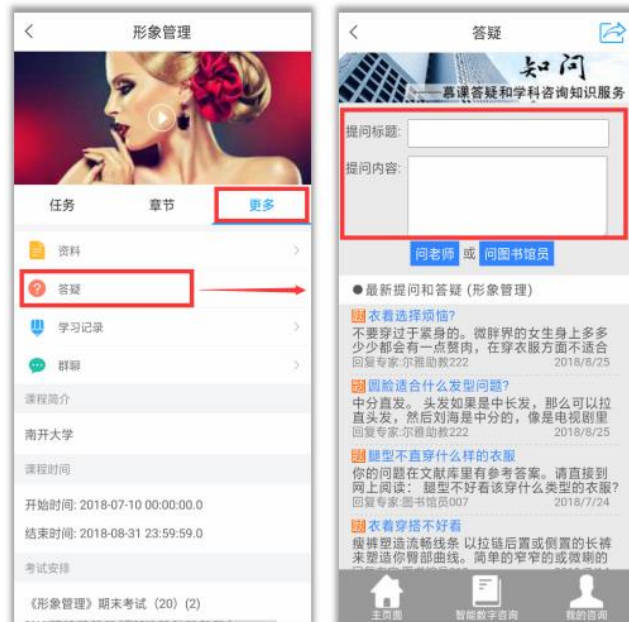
<

形象管理

任务

章节

更多

资料

答疑

学习记录

群聊

课程简介

南开大学

课程时间

开始时间: 2018-07-10 00:00:00.0

结束时间: 2018-08-31 23:59:59.0

考试安排

《形象管理》期末考试（20）(2)

<

答疑

知问

——慕课答疑和学科咨询知识服务

提问标题:

提问内容:

问老师 或 问图书馆员

●最新提问和答疑（形象管理）

题 衣着选择烦恼?
不要穿过于紧身的。微胖界的女生身上多多少少都会有一点赘肉，在穿衣服方面不适合
回复专家:尔雅助教222 2018/8/25

题 圆脸适合什么发型问题?
中分直发。头发如果是中长发，那么可以拉直头发，然后刘海是中分的，像是电视剧里
回复专家:尔雅助教222 2018/8/25

题 腿型不直穿什么样的衣服
你的问题在文献库里有参考答案。请直接到网上阅读：腿型不好看该穿什么类型的衣服?
回复专家:图书馆员007 2018/7/24

题 衣着穿搭不好看
瘦裤塑造流畅线条 以拉链后置或侧置的长裤来塑造你臀部曲线。简单的窄窄的或微微的
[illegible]

主页面

智能数字咨询

我的咨询